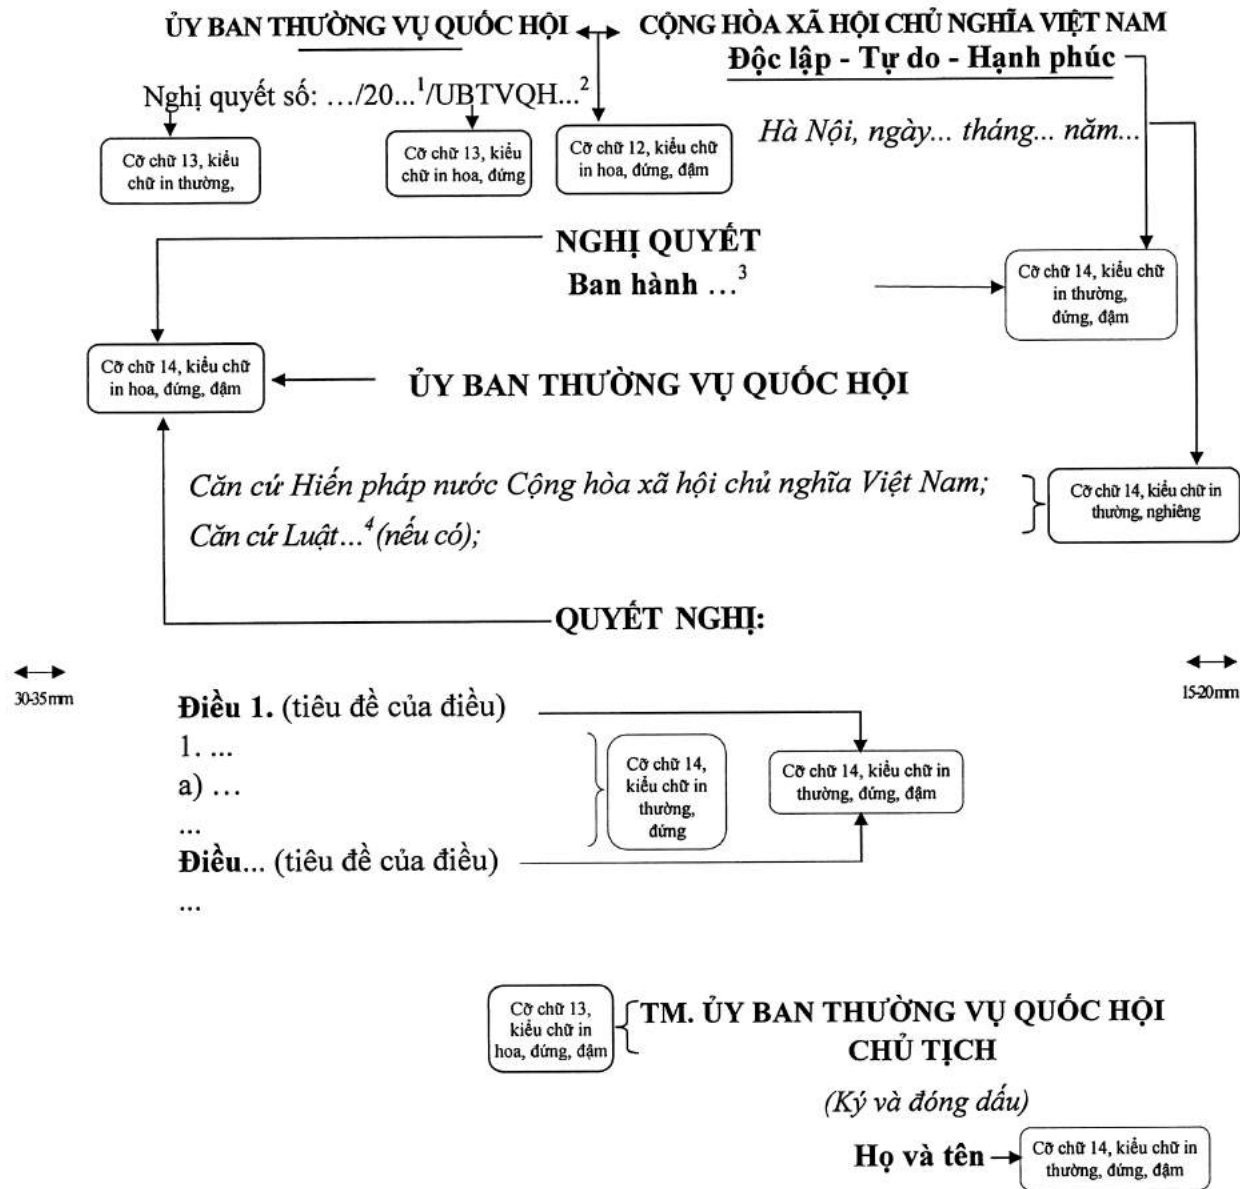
ỦY BAN THƯỜNG VỤ QUỐC HỘI

CỘNG HÒA XÃ HỘI CHỦ NGHĨA VIỆT NAM
Độc lập - Tự do - Hạnh phúc

Nghị quyết số: .../20...$^1$/UBTVQH...$^2$

Cỡ chữ 13, kiểu chữ in thường,

Cỡ chữ 13, kiểu chữ in hoa, đứng

Cỡ chữ 12, kiểu chữ in hoa, đứng, đậm

Hà Nội, ngày... tháng... năm...

NGHỊ QUYẾT
Ban hành ...$^3$

Cỡ chữ 14, kiểu chữ in thường, đứng, đậm

Cỡ chữ 14, kiểu chữ in hoa, đứng, đậm

ỦY BAN THƯỜNG VỤ QUỐC HỘI

Căn cứ Hiến pháp nước Cộng hòa xã hội chủ nghĩa Việt Nam;
Căn cứ Luật...$^4$(nếu có);

Cỡ chữ 14, kiểu chữ in thường, nghiêng

QUYẾT NGHỊ:

30-35mm

15-20mm

Điều 1. (tiêu đề của điều)
1. ...
a) ...
...
Điều... (tiêu đề của điều)
...

Cỡ chữ 14, kiểu chữ in thường, đứng

Cỡ chữ 14, kiểu chữ in thường, đứng, đậm

Cỡ chữ 13, kiểu chữ in hoa, đứng, đậm

TM. ỦY BAN THƯỜNG VỤ QUỐC HỘI
CHỦ TỊCH

(Ký và đóng dấu)

Họ và tên

Cỡ chữ 14, kiểu chữ in thường, đứng, đậm